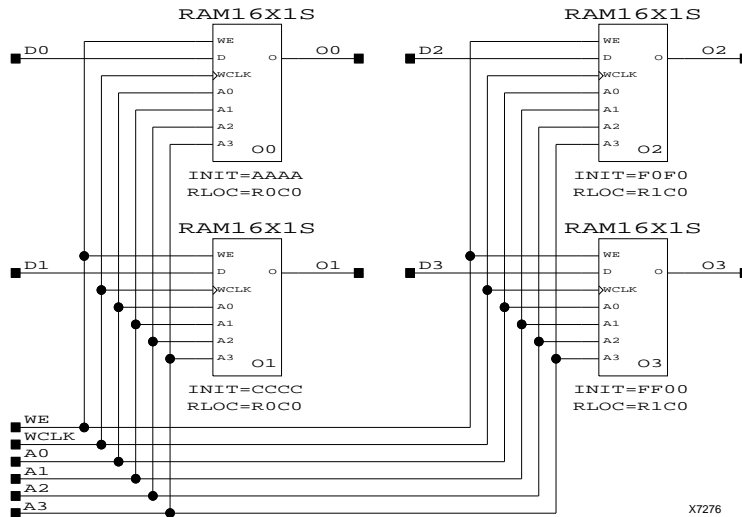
RAM16X1S

D0

WE
D
WCLK
A0
A1
A2
A3

O

O0

O0

INIT=AAAA
RLOC=R0C0

RAM16X1S

D2

WE
D
WCLK
A0
A1
A2
A3

O

O2

O2

INIT=F0F0
RLOC=R1C0

RAM16X1S

D1

WE
D
WCLK
A0
A1
A2
A3

O

O1

O1

INIT=CCCC
RLOC=R0C0

RAM16X1S

D3

WE
D
WCLK
A0
A1
A2
A3

O

O3

O3

INIT=FF00
RLOC=R1C0

WE
WCLK
A0
A1
A2
A3

X7276